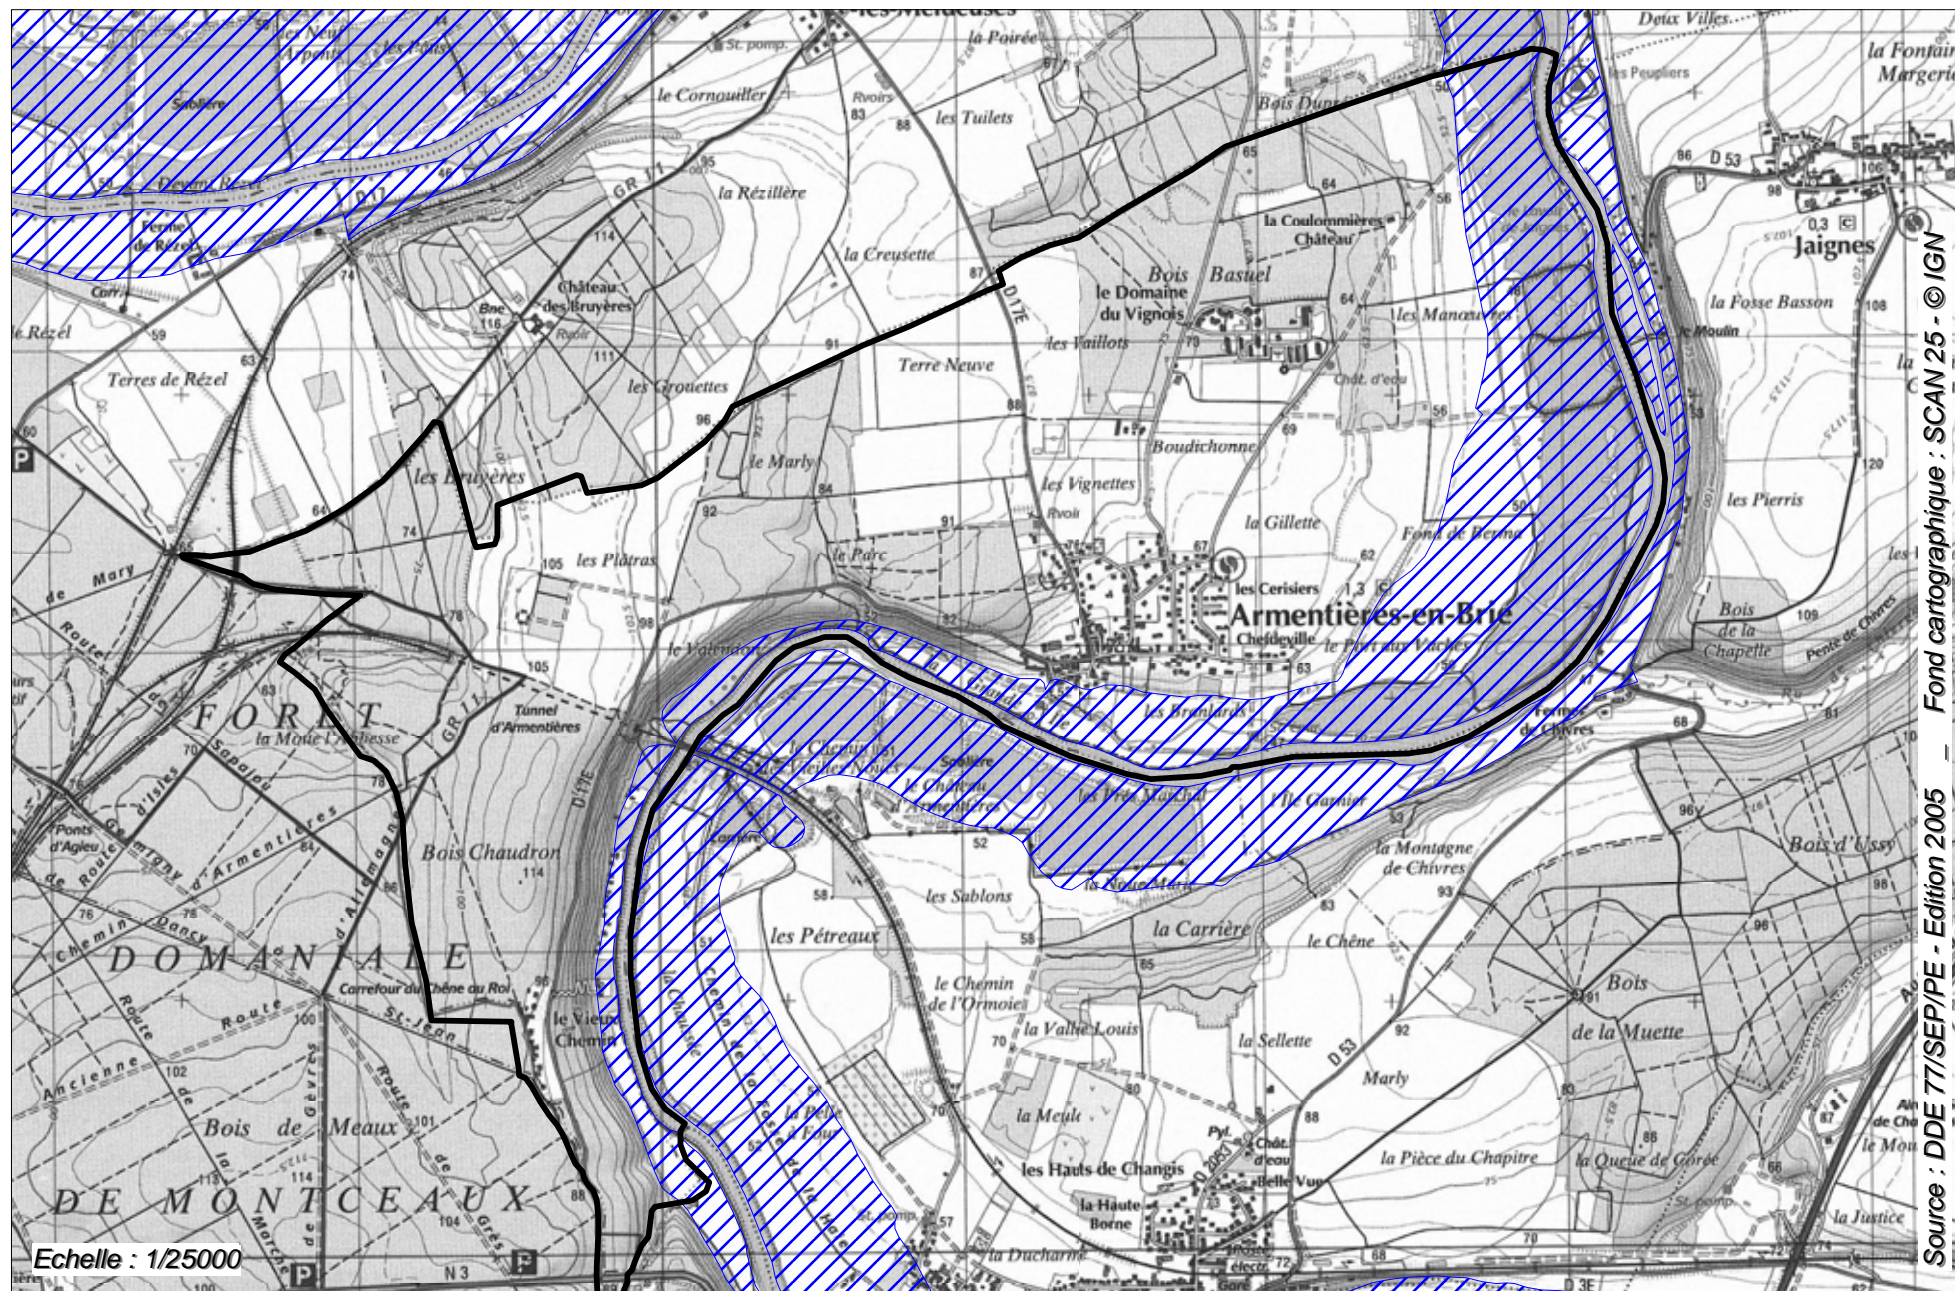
les Meldeuses
la Poirée
Deux Villes
la Fontaine Margerie
les Neuf Arpents
les Paus
Sablière
St. pomp.
le Cornouiller
Rvoirs
les Tuilets
Bois Dune
les Peupliers
Devant Rézel
GR 11
la Rézillère
D 53
Jaignes
Ferme de Rézel
D 17
la Creusette
la Coulommières Château
Carr.
Château des Bruyères
Bois Basuel
le Domaine du Vignois
la Fosse Basson
le Moulin
le Rézel
les Manceuvres
les Vaillots
Terres de Rézel
les Groüettes
Terre Neuve
Chât. d'eau
D 17E
Boudichonne
les Bruyères
le Marly
les Vignettes
la Gillette
les Pierris
Fond de Berma
les Plâtras
le Parc
les Cerisiers
Armentières-en-Brie
Chedeville
le Vallendon
le Pré aux Vaches
Bois de la Chapelle
Pente de Chivres
Route de Mary
FORET
la Moue l'Abbesse
GR 11
Tunnel d'Armentières
les Brulards
Ferme de Chivres
le Chemin des Veilles Noues
Sablière
le Chemin d'Armentières
les Près Marchet
l'Ile Garnier
Bois d'Ussy
Ponts d'Agileu
Route d'Armentières
Bois Chaudron
la Montagne de Chivres
les Sablons
la Noue Marie
la Carrière
le Chêne
les Pétreaux
DOMANIALE
Carrefour du Chêne au Roi
le Chemin de l'Ormoie
Bois de la Muette
Route St-Jean
le Vieux Chemin
la Vallée Louis
la Sellette
D 53
Marly
Bois de Meaux
la Meule
la Pièce du Chapitre
la Queue de Corée
les Hauts de Changis
Belle Vue
DE MONTCEAUX
la Haute Borne
la Justice
la Ducharme
N 3
D 3E
Echelle : 1/25000
Source : DDE 77/SEP/PE - Edition 2005 – Fond cartographique : SCAN 25 - © IGN